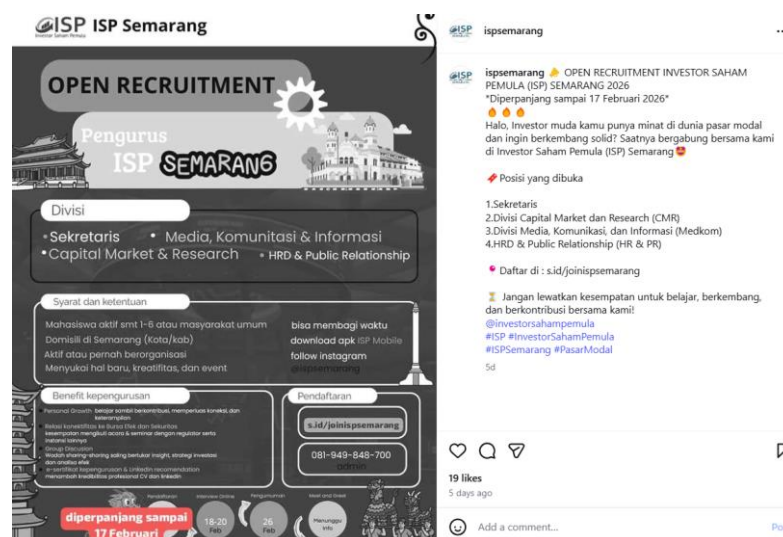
ISP ISP Semarang
Investor Saham Pemula

OPEN RECRUITMENT

Pengurus
ISP SEMARANG

Divisi
•Sekretaris • Media, Komunitasi & Informasi
•Capital Market & Research • HRD & Public Relationship

Syarat dan ketentuan
Mahasiswa aktif smt 1-6 atau masyarakat umum
Domisili di Semarang (Kota/kab)
Aktif atau pernah berorganisasi
Menyukai hal baru, kreatifitas, dan event
bisa membagi waktu
download apk ISP Mobile
follow instagram
@ispsemarang

Benefit kepengurusan
Personal Growth belajar sambil berkontribusi, memperluas koneksi, dan keterampilan
Relasi kekeluargaan ke Bursa Efek dan Sekuritas kesempatan mengikuti acara & seminar dengan regulator serta instansi lainnya
Group Discussion Wadah sharing-sharing saling bertukar insight, strategi investasi dan analisa efek
e-sertifikat kepengurusan & Linkedin recomendation menambah kredibilitas profesional CV dan linkedin

Pendaftaran
s.id/joinispsemarang
081-949-848-700
admin

diperpanjang sampai
17 Februari
Pendaftaran
Interview Online
18-20 Feb
Pengumuman
26 Feb
Meet and Greet
Menunggu Info

ispsemarang ...

ispsemarang 📣 OPEN RECRUITMENT INVESTOR SAHAM PEMULA (ISP) SEMARANG 2026
*Diperpanjang sampai 17 Februari 2026*
🔥🔥🔥
Halo, Investor muda kamu punya minat di dunia pasar modal dan ingin berkembang solid? Saatnya bergabung bersama kami di Investor Saham Pemula (ISP) Semarang😍

📌 Posisi yang dibuka

1.Sekretaris
2.Divisi Capital Market dan Research (CMR)
3.Divisi Media, Komunikasi, dan Informasi (Medkom)
4.HRD & Public Relationship (HR & PR)

📍 Daftar di : s.id/joinispsemarang

⏳ Jangan lewatkan kesempatan untuk belajar, berkembang, dan berkontribusi bersama kami!
@investorsahampemula
#ISP #InvestorSahamPemula
#ISPSemarang #PasarModal
5d

19 likes
5 days ago
Add a comment...
Po